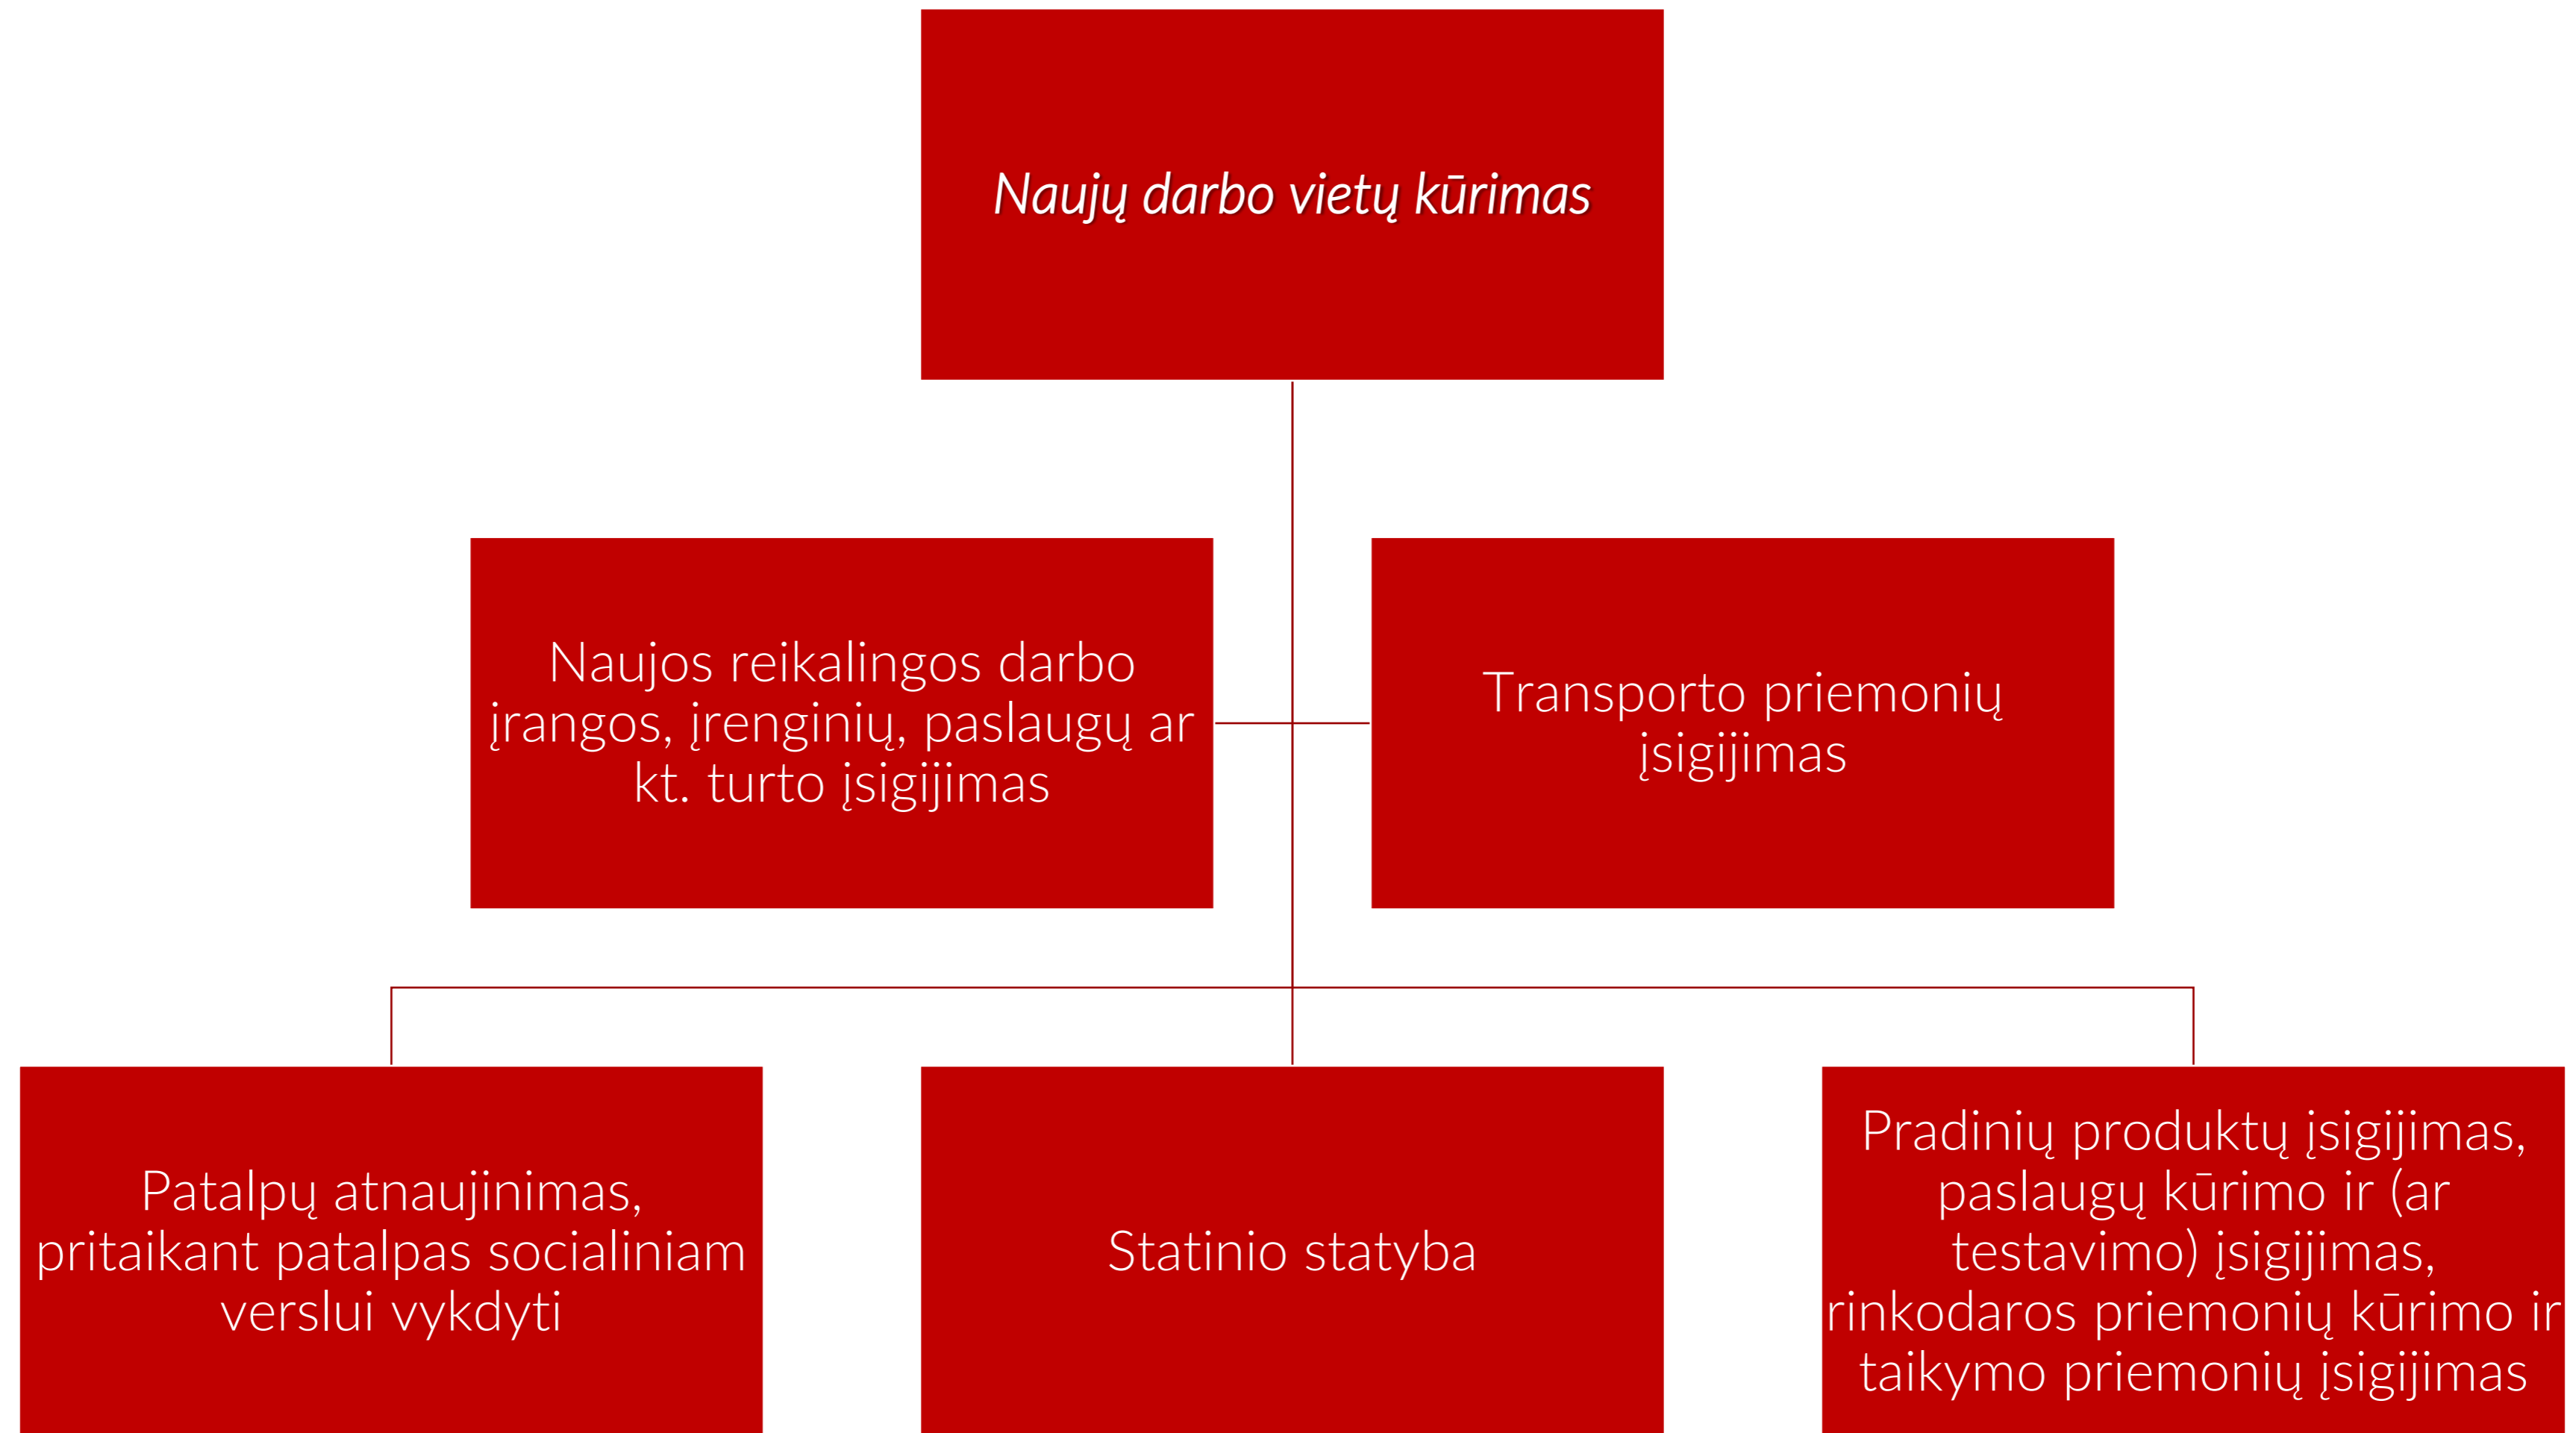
Naujų darbo vietų kūrimas

Naujos reikalingos darbo įrangos, įrenginių, paslaugų ar kt. turto įsigijimas

Transporto priemonių įsigijimas

Patalpų atnaujinimas, pritaikant patalpas socialiniam verslui vykdyti

Statinio statyba

Pradinių produktų įsigijimas, paslaugų kūrimo ir (ar testavimo) įsigijimas, rinkodaros priemonių kūrimo ir taikymo priemonių įsigijimas